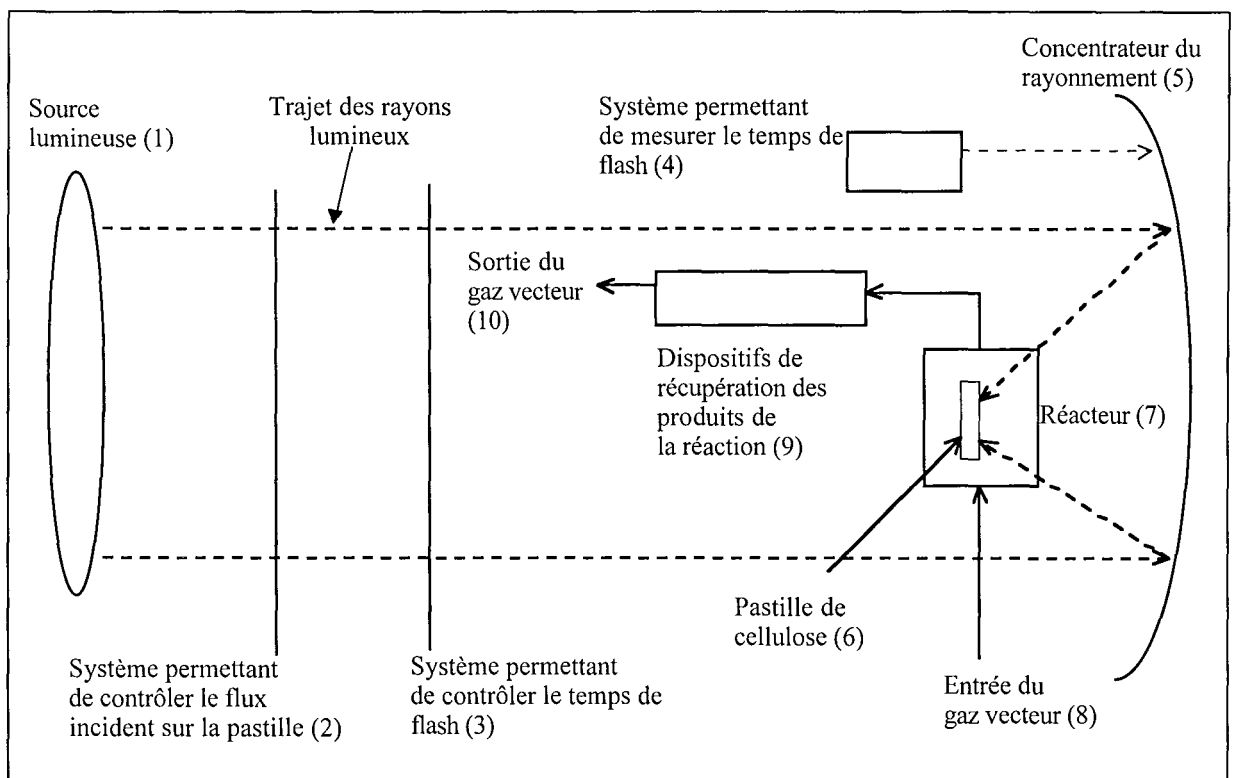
Concentrateur du rayonnement (5)

Source lumineuse (1)

Trajet des rayons lumineux

Système permettant de mesurer le temps de flash (4)

Sortie du gaz vecteur (10)

Dispositifs de récupération des produits de la réaction (9)

Réacteur (7)

Pastille de cellulose (6)

Système permettant de contrôler le flux incident sur la pastille (2)

Système permettant de contrôler le temps de flash (3)

Entrée du gaz vecteur (8)